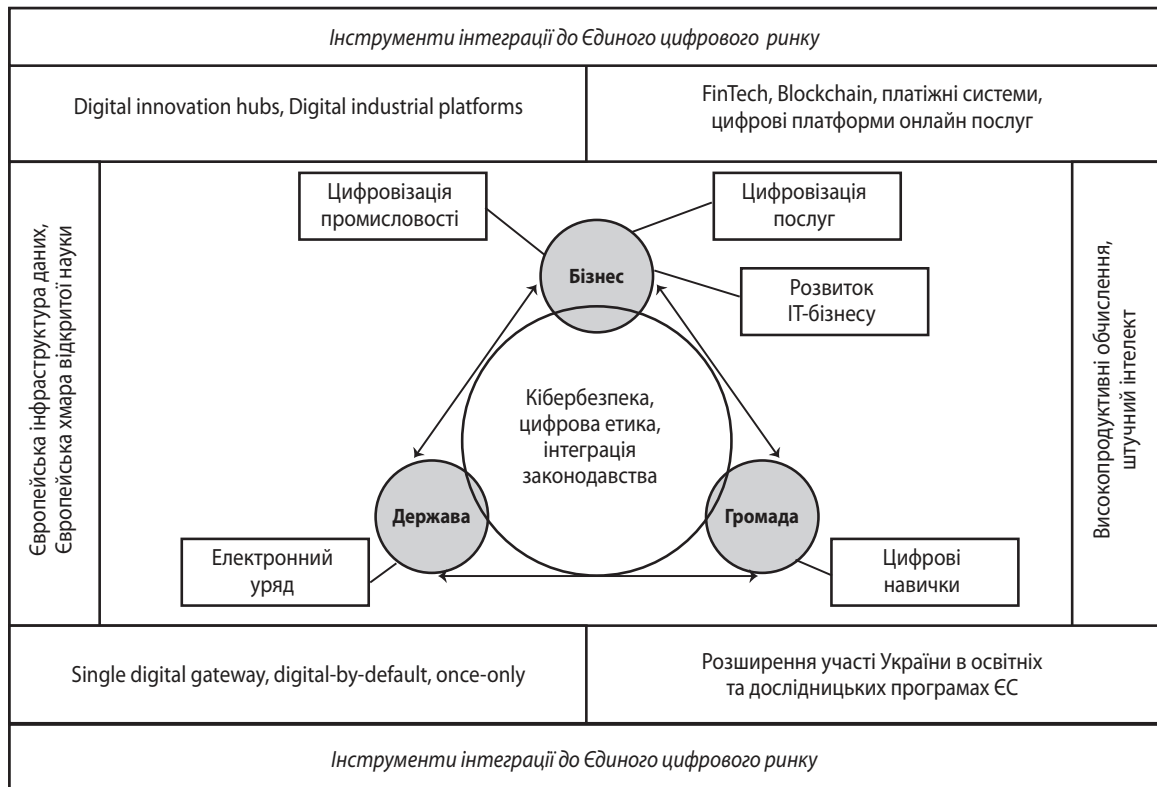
*Інструменти інтеграції до Єдиного цифрового ринку*

Digital innovation hubs, Digital industrial platforms

FinTech, Blockchain, платіжні системи, цифрові платформи онлайн послуг

Європейська інфраструктура даних, Європейська хмара відкритої науки

Цифровізація промисловості

Цифровізація послуг

Бізнес

Розвиток IT-бізнесу

Кібербезпека, цифрова етика, інтеграція законодавства

Держава

Громада

Електронний уряд

Цифрові навички

Високопродуктивні обчислення, штучний інтелект

Single digital gateway, digital-by-default, once-only

Розширення участі України в освітніх та дослідницьких програмах ЄС

*Інструменти інтеграції до Єдиного цифрового ринку*